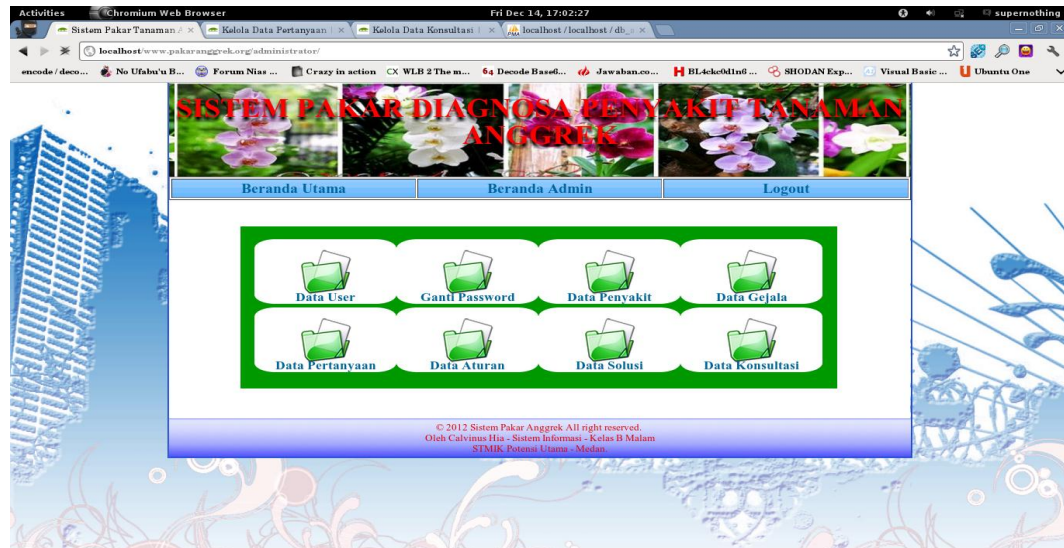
Activities Chromium Web Browser Fri Dec 14, 17:02:27 supernothing

Sistem Pakar Tanaman × Kelola Data Pertanyaan × Kelola Data Konsultasi × localhost / localhost / db_ ×

localhost/www.pakaranggrek.org/administrator/

encode / deco... No Ufabu'u B... Forum Nias ... Crazy in action CX WLB 2 The m... 64 Decode Base64... Jawaban.co... BL4ckc0d1n6 ... SHODAN Exp... Visual Basic ... Ubuntu One

SISTEM PAKAR DIAGNOSA PENYAKIT TANAMAN ANGGREK

Beranda Utama | Beranda Admin | Logout

Data User
Ganti Password
Data Penyakit
Data Gejala
Data Pertanyaan
Data Aturan
Data Solusi
Data Konsultasi

© 2012 Sistem Pakar Anggrek All right reserved.
Oleh Calvinus Hia - Sistem Informasi - Kelas B Malam
STMIK Potensi Utama - Medan.